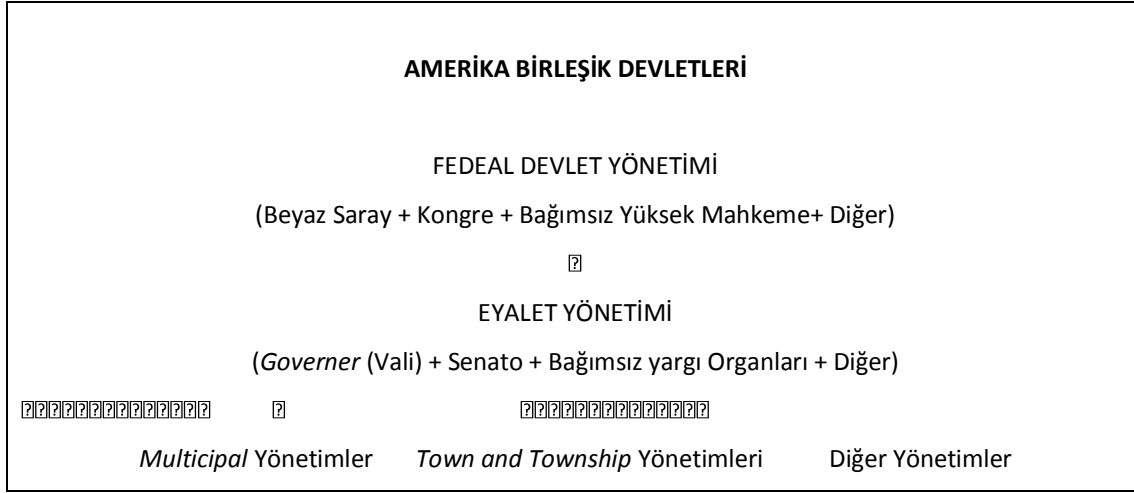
AMERİKA BİRLEŞİK DEVLETLERİ

FEDEAL DEVLET YÖNETİMİ

(Beyaz Saray + Kongre + Bağımsız Yüksek Mahkeme+ Diğer)

EYALET YÖNETİMİ

(Governer (Vali) + Senato + Bağımsız yargı Organları + Diğer)

Multicipal Yönetimler Town and Township Yönetimleri Diğer Yönetimler